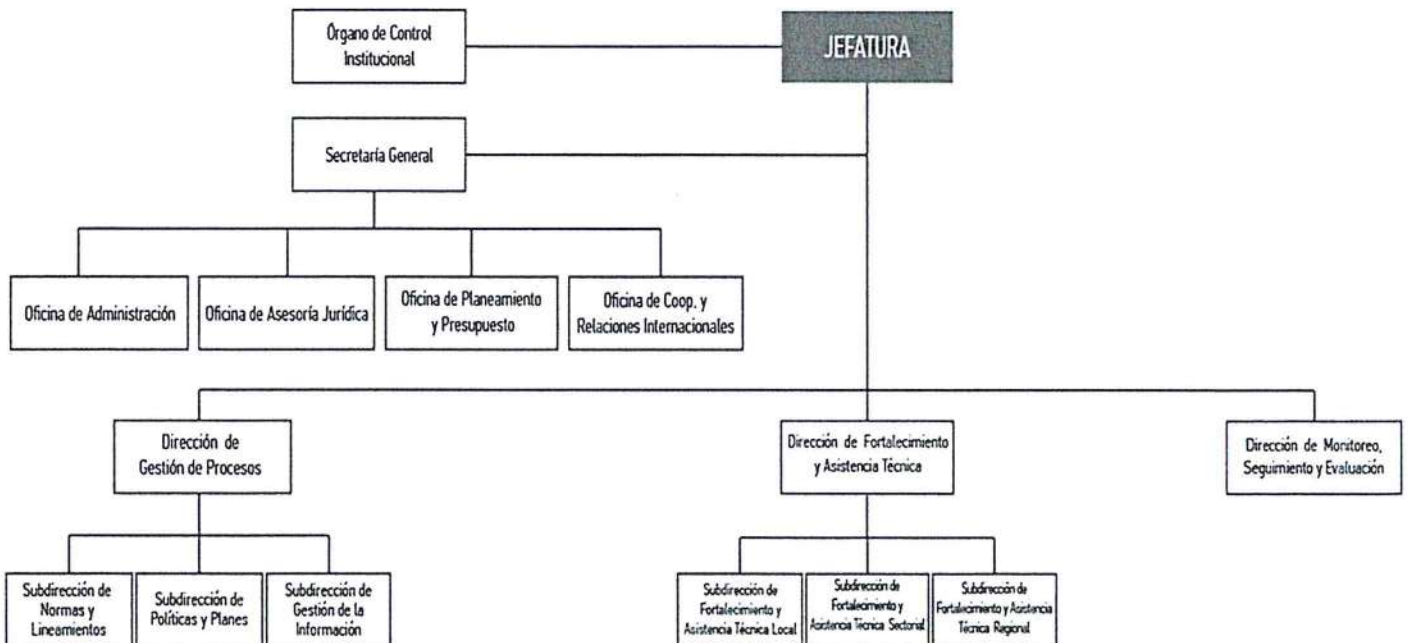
Órgano de Control Institucional

JEFATURA

Secretaría General

Oficina de Administración

Oficina de Asesoría Jurídica

Oficina de Planeamiento y Presupuesto

Oficina de Coop. y Relaciones Internacionales

Dirección de Gestión de Procesos

Dirección de Fortalecimiento y Asistencia Técnica

Dirección de Monitoreo, Seguimiento y Evaluación

Subdirección de Normas y Lineamientos

Subdirección de Políticas y Planes

Subdirección de Gestión de la Información

Subdirección de Fortalecimiento y Asistencia Técnica Local

Subdirección de Fortalecimiento y Asistencia Técnica Sectorial

Subdirección de Fortalecimiento y Asistencia Técnica Regional